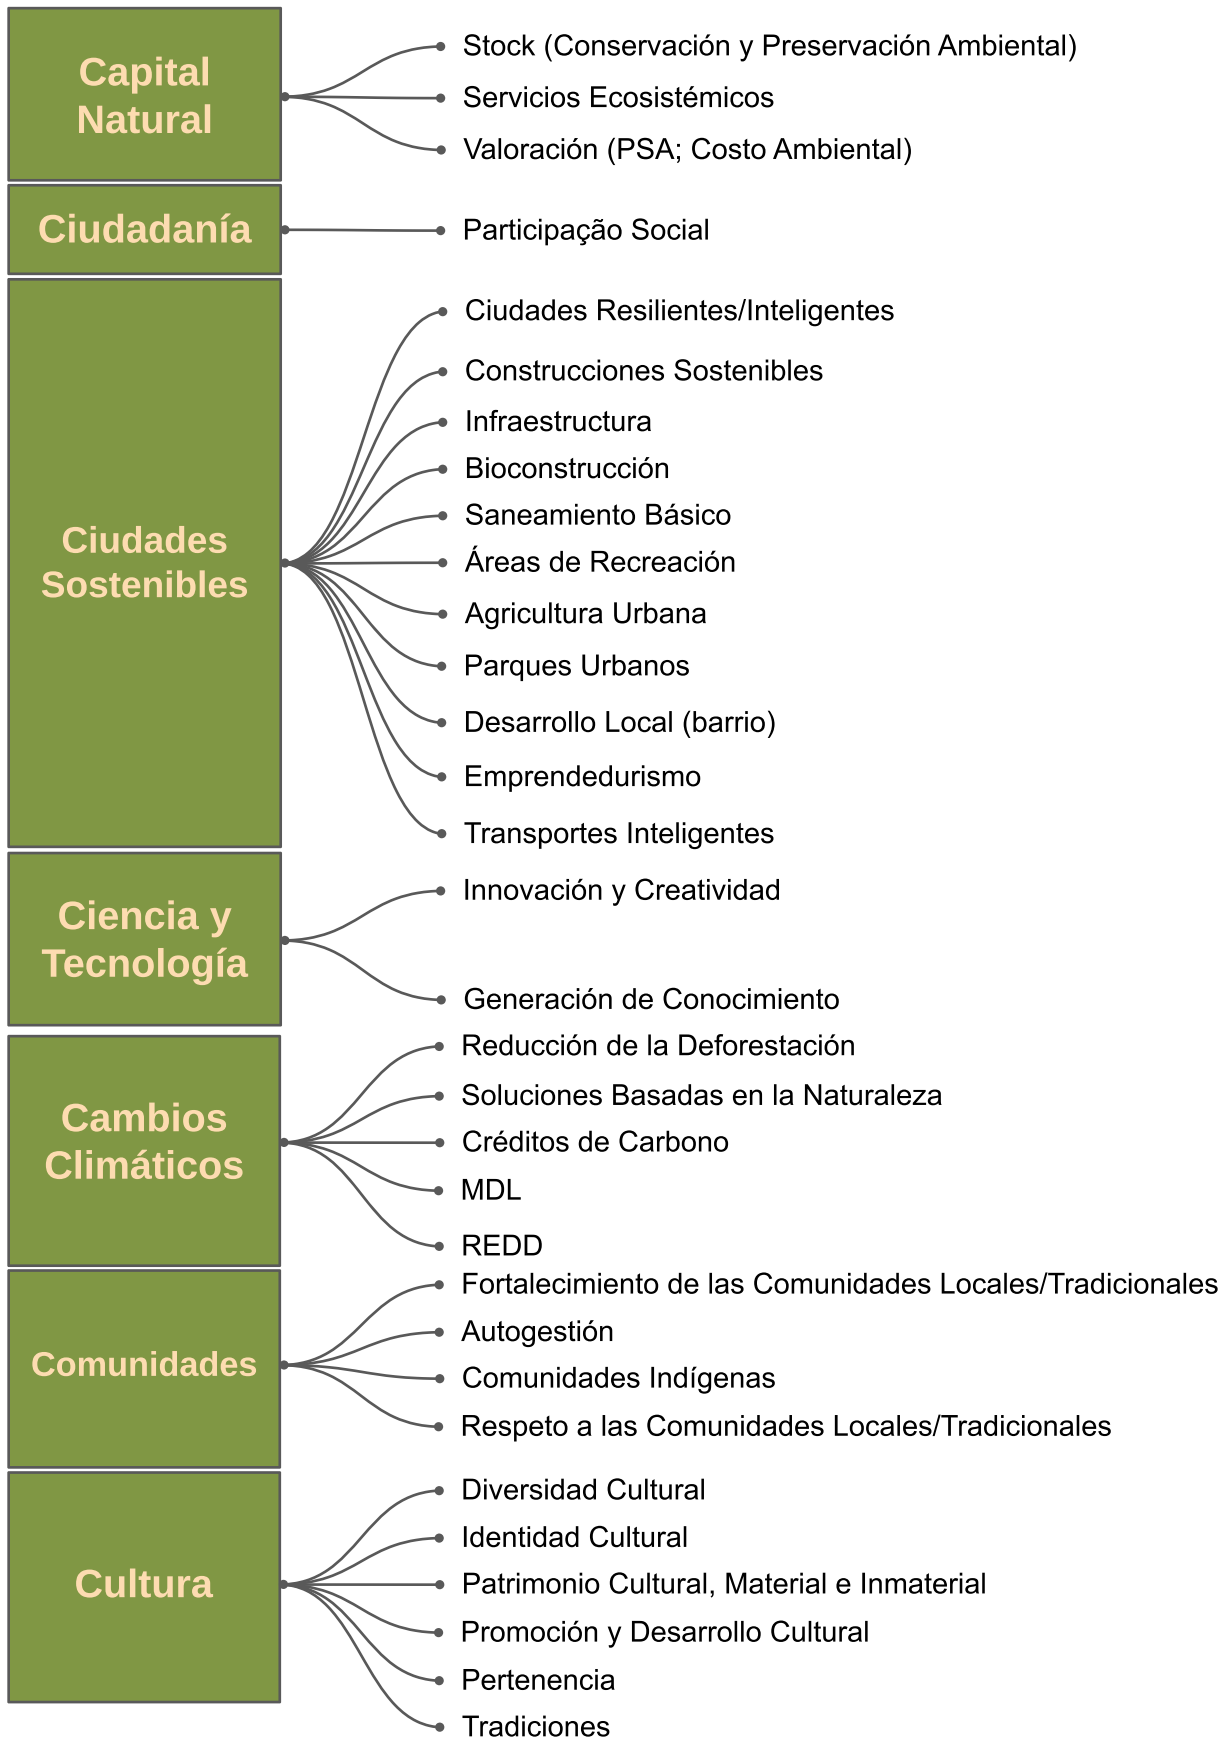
Capital Natural

Stock (Conservación y Preservación Ambiental)
Servicios Ecosistémicos
Valoración (PSA; Costo Ambiental)

Ciudadanía

Participação Social

Ciudades Sostenibles

Ciudades Resilientes/Inteligentes
Construcciones Sostenibles
Infraestructura
Bioconstrucción
Saneamiento Básico
Áreas de Recreación
Agricultura Urbana
Parques Urbanos
Desarrollo Local (barrio)
Emprendedurismo
Transportes Inteligentes

Ciencia y Tecnología

Innovación y Creatividad
Generación de Conocimiento

Cambios Climáticos

Reducción de la Deforestación
Soluciones Basadas en la Naturaleza
Créditos de Carbono
MDL
REDD

Comunidades

Fortalecimiento de las Comunidades Locales/Tradicionales
Autogestión
Comunidades Indígenas
Respeto a las Comunidades Locales/Tradicionales

Cultura

Diversidad Cultural
Identidad Cultural
Patrimonio Cultural, Material e Inmaterial
Promoción y Desarrollo Cultural
Pertenencia
Tradiciones